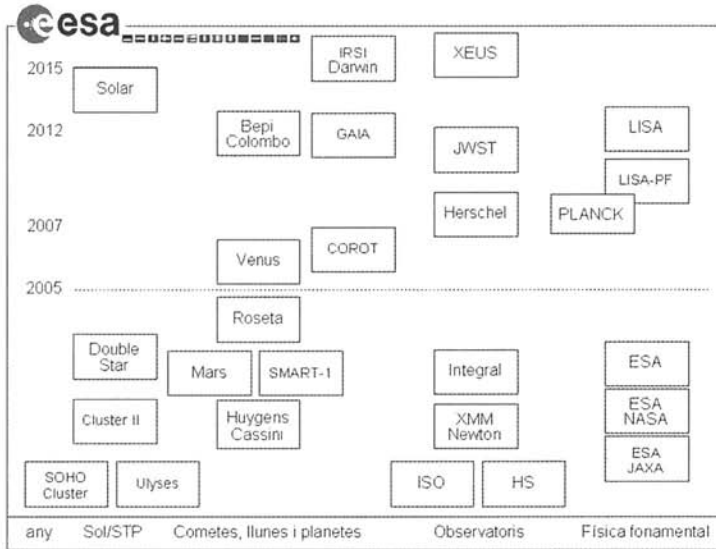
esa

2015

Solar

IRSI Darwin

XEUS

2012

Bepi Colombo

GAIA

JWST

LISA

LISA-PF

Herschel

PLANCK

2007

COROT

Venus

2005

Roseta

Double Star

Mars

SMART-1

Integral

ESA

ESA NASA

Cluster II

Huygens Cassini

XMM Newton

ESA JAXA

SOHO Cluster

Ulyses

ISO

HS

any

Sol/STP

Cometes, llunes i planetes

Observatoris

Física fonamental